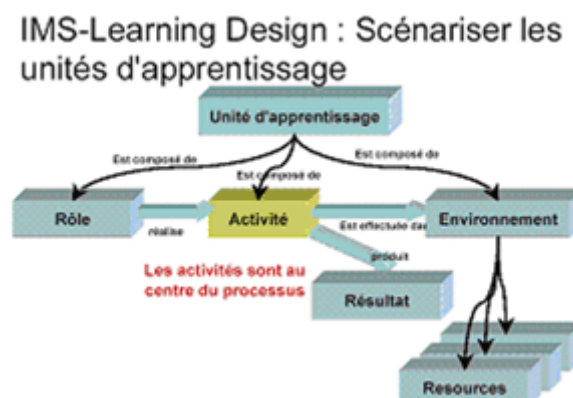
IMS-Learning Design : Scénariser les unités d'apprentissage

Unité d'apprentissage

Est composé de

Est composé de

Est composé de

Rôle

Activité

Environnement

réalise

Est effectuée dans

produit

Les activités sont au centre du processus

Résultat

Resources